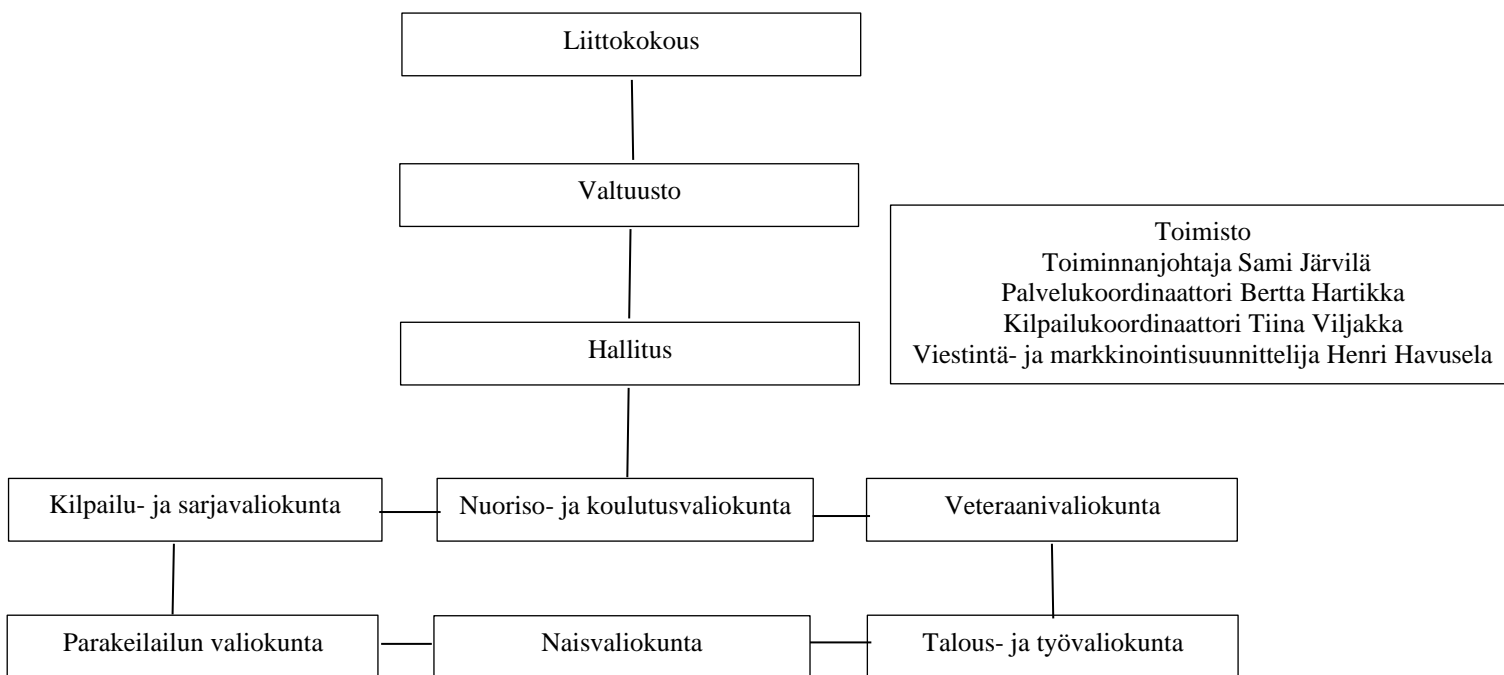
Liittokokous

Valtuusto

Toimisto
Toiminnanjohtaja Sami Järvilä
Palvelukoordinaattori Bertta Hartikka
Kilpailukoordinaattori Tiina Viljakka
Viestintä- ja markkinointisuunnittelija Henri Havusela

Hallitus

Kilpailu- ja sarjavaliokunta

Nuoriso- ja koulutusvaliokunta

Veteraanivaliokunta

Parakeilailun valiokunta

Naisvaliokunta

Talous- ja työvaliokunta